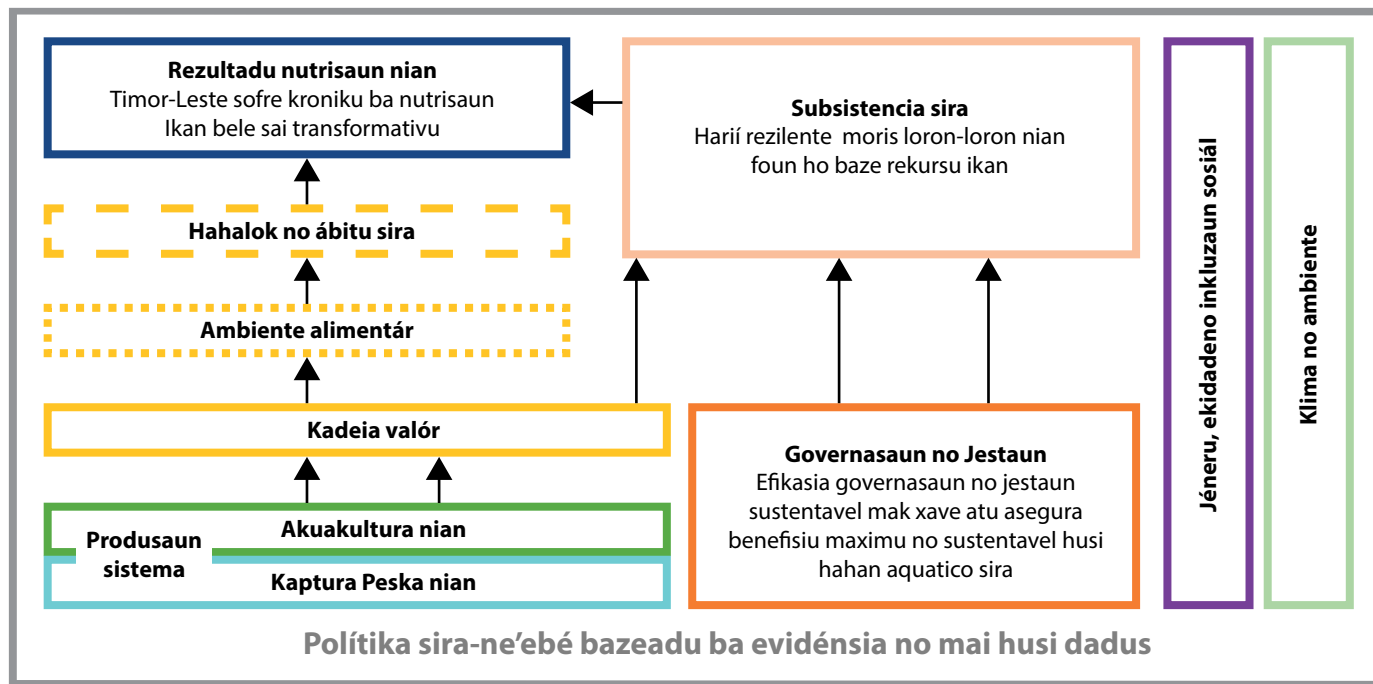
**Rezultadu nutrisaun nian**
Timor-Leste sofre kroniku ba nutrisaun
Ikan bele sai transformativu

**Subsistencia sira**
Harií rezilente moris loron-loron nian
foun ho baze rekursu ikan

**Hahalok no ábitu sira**

**Ambiente alimentár**

**Kadeia valór**

**Governasaun no Jestaun**
Efikasia governasaun no jestaun sustentavel mak xave atu asegura benefisiu maximu no sustentavel husi hahan aquatico sira

**Akuakultura nian**

**Produsaun sistema**

**Kaptura Peska nian**

**Jéneru, ekidadeno inkluzaun sosiál**

**Klima no ambiente**

**Polítika sira-ne'ebé bazeadu ba evidénsia no mai husi dadus**